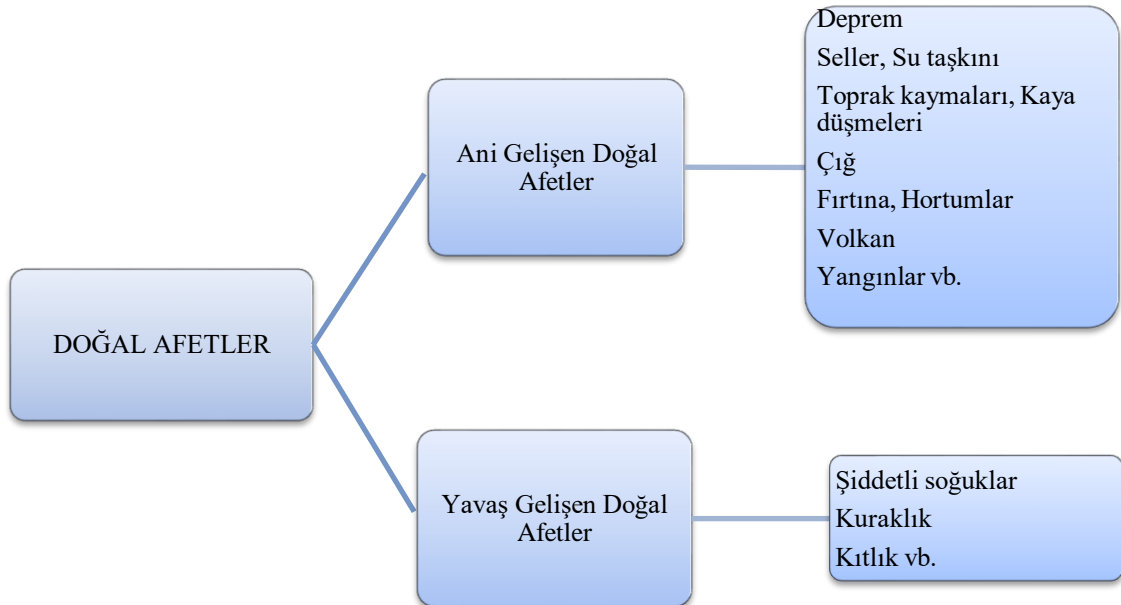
DOĞAL AFETLER

Ani Gelişen Doğal Afetler

Deprem
Seller, Su taşkını
Toprak kaymaları, Kaya düşmeleri
Çığ
Fırtına, Hortumlar
Volkan
Yangınlar vb.

Yavaş Gelişen Doğal Afetler

Şiddetli soğuklar
Kuraklık
Kıtlık vb.